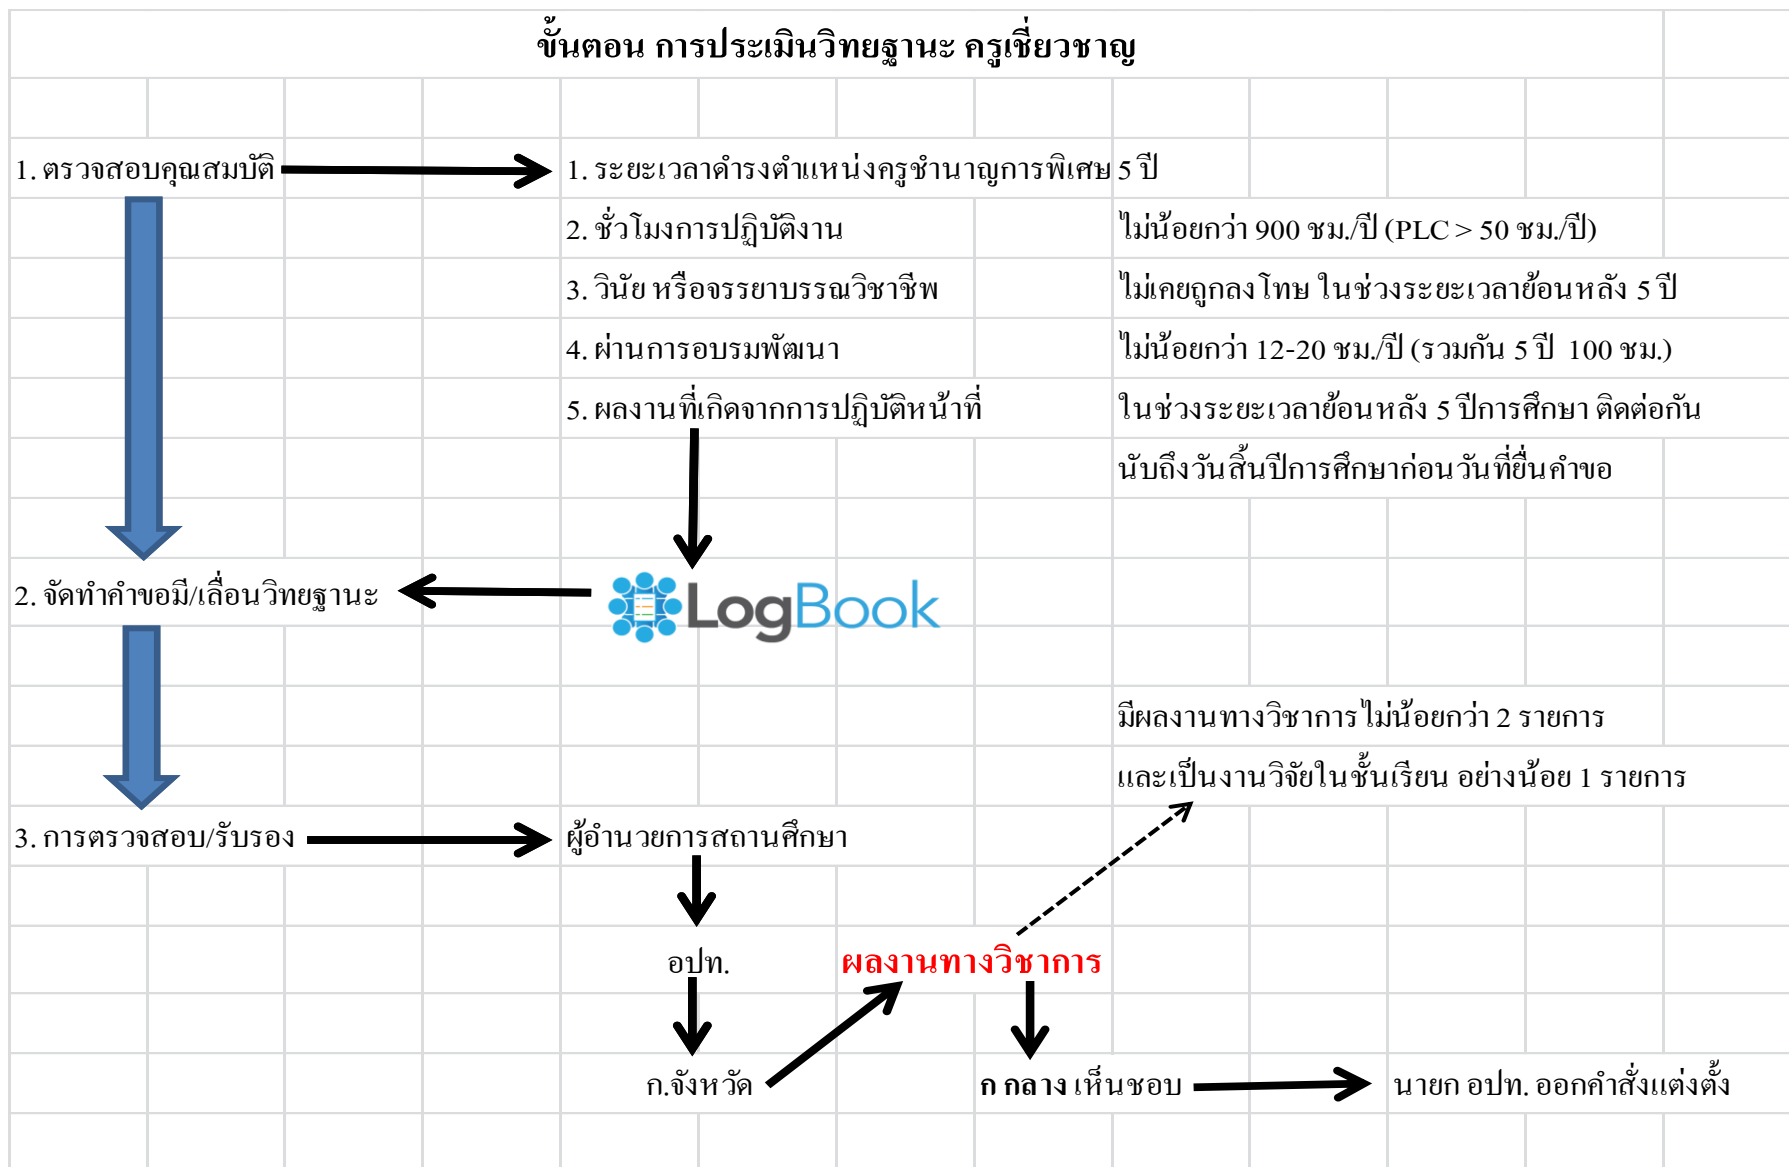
ขั้นตอน การประเมินวิทยฐานะ ครูเชี่ยวชาญ

1. ตรวจสอบคุณสมบัติ

1. ระยะเวลาดำรงตำแหน่งครูชำนาญการพิเศษ 5 ปี

2. ชั่วโมงการปฏิบัติงาน

ไม่น้อยกว่า 900 ชม./ปี (PLC > 50 ชม./ปี)

3. วินัย หรือจรรยาบรรณวิชาชีพ

ไม่เคยถูกลงโทษ ในช่วงระยะเวลาย้อนหลัง 5 ปี

4. ผ่านการอบรมพัฒนา

ไม่น้อยกว่า 12-20 ชม./ปี (รวมกัน 5 ปี 100 ชม.)

5. ผลงานที่เกิดจากการปฏิบัติหน้าที่

ในช่วงระยะเวลาย้อนหลัง 5 ปีการศึกษา ติดต่อกัน

นับถึงวันสิ้นปีการศึกษาก่อนวันที่ยื่นคำขอ

2. จัดทำคำขอมี/เลื่อนวิทยฐานะ

LogBook

มีผลงานทางวิชาการไม่น้อยกว่า 2 รายการ

และเป็นงานวิจัยในชั้นเรียน อย่างน้อย 1 รายการ

3. การตรวจสอบ/รับรอง

ผู้อำนวยการสถานศึกษา

อปท.

ผลงานทางวิชาการ

ก.จังหวัด

ก กลาง เห็นชอบ

นายก อปท. ออกคำสั่งแต่งตั้ง